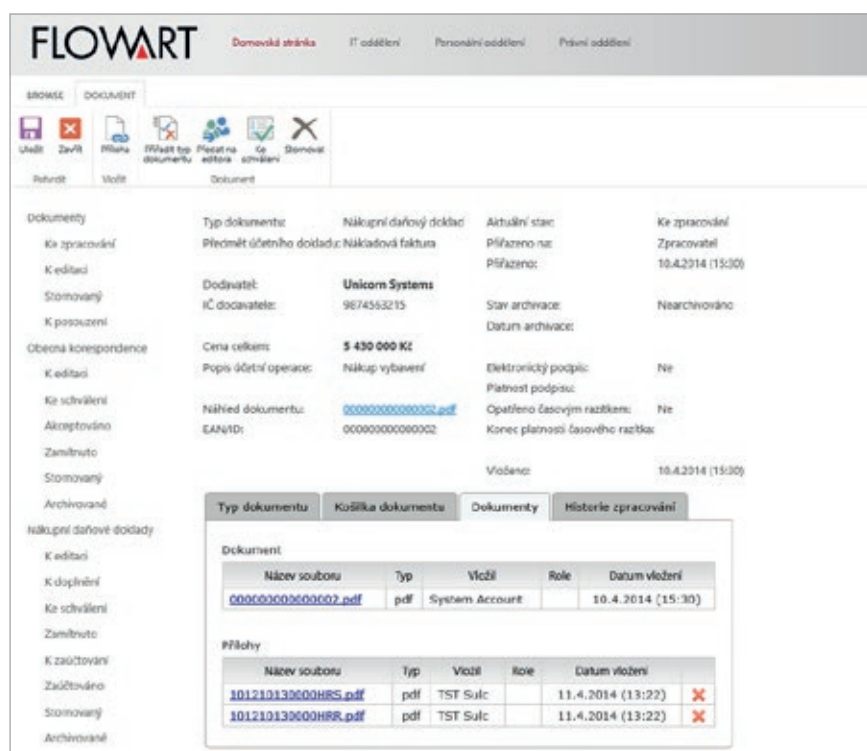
FLOWART

Domovská stránka IT oddělení Personální oddělení Právní oddělení

BROWSE DOKUMENT

Uložit Zavřít Příloha Přiřadit typ dokumentu Předat na editora Ke schválení Stornovat

Potvrdit Vložit Dokument

Dokumenty
Ke zpracování
K editaci
Stornovaný
K posouzení
Obecná korespondence
K editaci
Ke schválení
Akceptováno
Zamítnuto
Stornovaný
Archivované
Nákupní daňové doklady
K editaci
K doplnění
Ke schválení
Zamítnuto
K zaúčtování
Zaúčtováno
Stornovaný
Archivované

Typ dokumentu: Nákupní daňový doklad
Předmět účetního dokladu: Nákladová faktura

Dodavatel: Unicorn Systems
IČ dodavatele: 9874563215

Cena celkem: 5 430 000 Kč
Popis účetní operace: Nákup vybavení

Náhled dokumentu: 000000000000002.pdf
EAN/ID: 000000000000002

Aktuální stav: Ke zpracování
Přiřazeno na: Zpracovatel
Přiřazeno: 10.4.2014 (15:30)

Stav archivace: Nearchivováno
Datum archivace:

Elektronický podpis: Ne
Platnost podpisu:
Opatřeno časovým razítkem: Ne
Konec platnosti časového razítka:

Vloženo: 10.4.2014 (15:30)

Typ dokumentu | Košilka dokumentu | Dokumenty | Historie zpracování

Dokument

| Název souboru | Typ | Vložil | Role | Datum vložení |
|---|---|---|---|---|
| 000000000000002.pdf | pdf | System Account | | 10.4.2014 (15:30) |

Přílohy

| Název souboru | Typ | Vložil | Role | Datum vložení | |
|---|---|---|---|---|---|
| 101210130000HRS.pdf | pdf | TST Sulc | | 11.4.2014 (13:22) | ✖ |
| 101210130000HRR.pdf | pdf | TST Sulc | | 11.4.2014 (13:22) | ✖ |